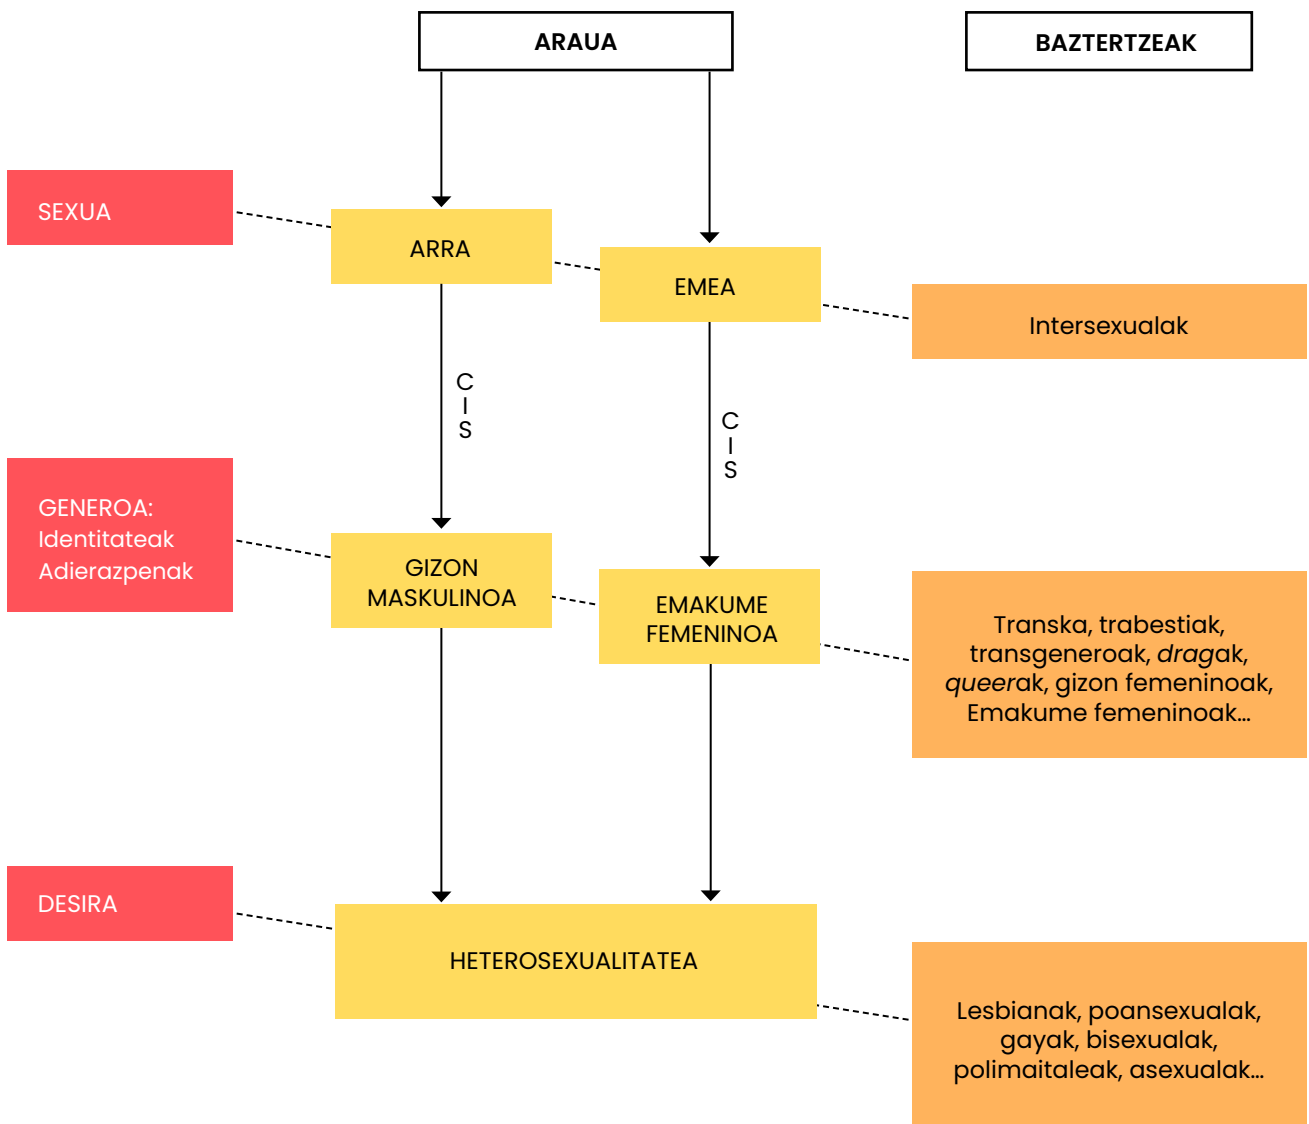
ARAUA

BAZTERTZEAK

SEXUA

ARRA

EMEA

Intersexualak

C
I
S

C
I
S

GENEROA:
Identitateak
Adierazpenak

GIZON
MASKULINOA

EMAKUME
FEMENINOA

Transka, trabestiak, transgeneroak, *drag*ak, *queer*ak, gizon femeninoak, Emakume femeninoak...

DESIRA

HETEROSEXUALITATEA

Lesbianak, poansexualak, gayak, bisexualak, polimaitaleak, asexualak...